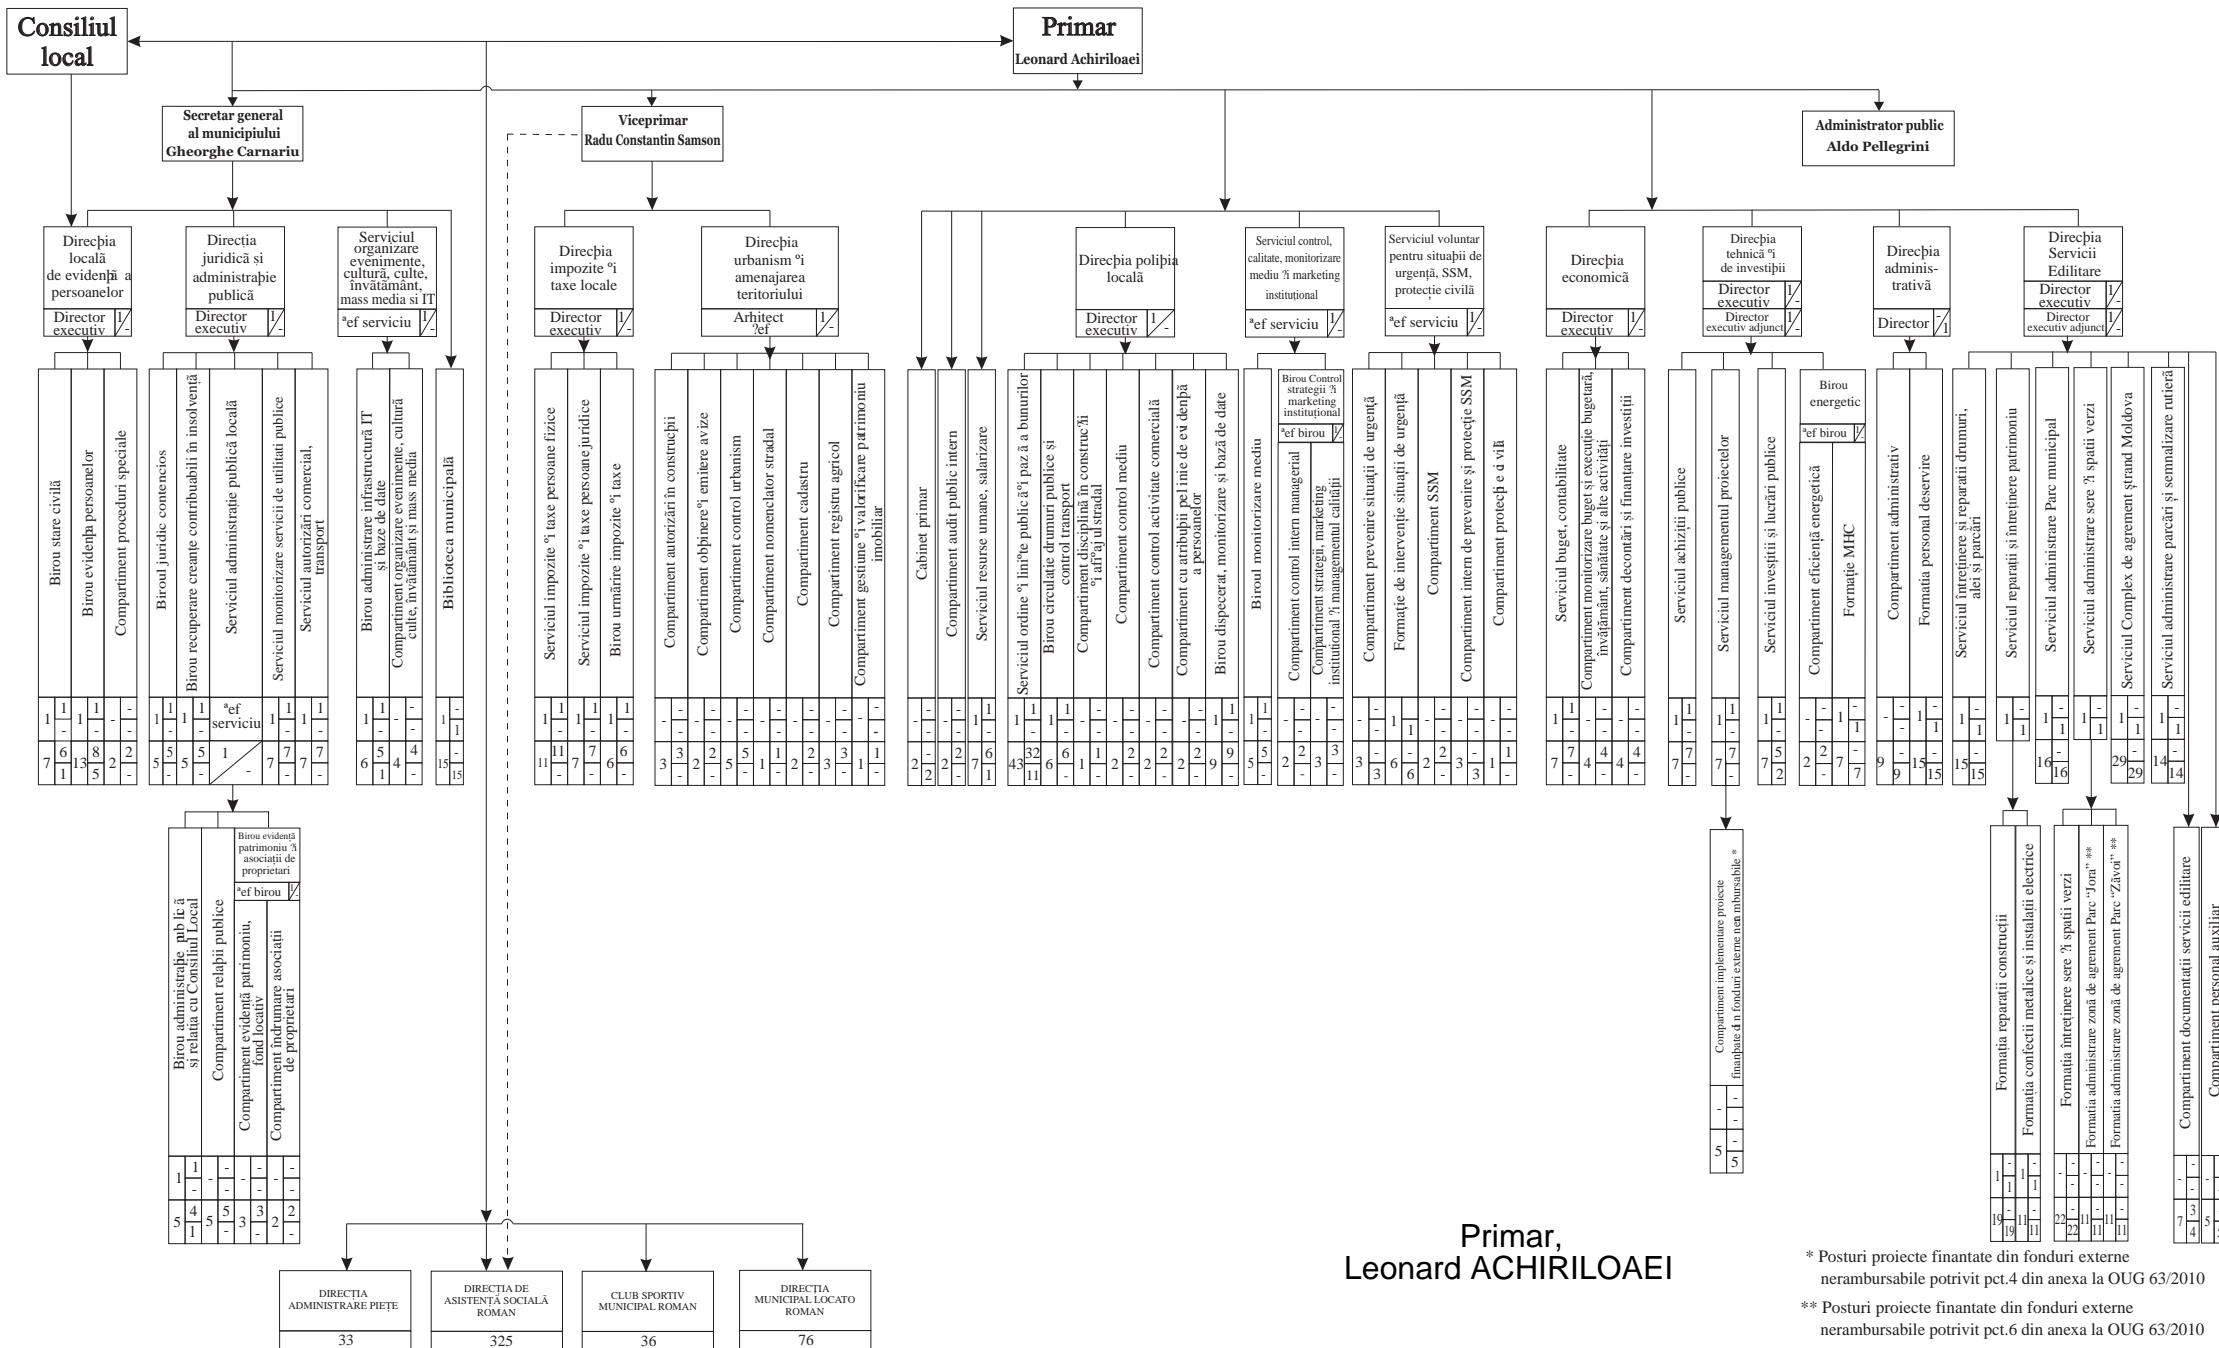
Consiliul local

Primar
Leonard Achiriloaei

Secretar general al municipiului
Gheorghe Carnariu

Viceprimar
Radu Constantin Samson

Administrator public
Aldo Pellegrini

Direcþia locală de evidenþă a persoanelor
Director executiv 1/-

Direcþia juridică și administraþie publică
Director executiv 1/-

Serviciul organizare evenimente, cultură, culte, învățământ, mass media si IT
ªef serviciu 1/-

Direcþia impozite ºi taxe locale
Director executiv 1/-

Direcþia urbanism ºi amenajarea teritoriului
Arhitect ?ef 1/-

Direcþia poliþia locală
Director executiv 1/-

Serviciul control, calitate, monitorizare mediu ?i marketing instituțional
ªef serviciu 1/-

Serviciul voluntar pentru situaþii de urgenţă, SSM, protecție civilă
ªef serviciu 1/-

Direcþia economică
Director executiv 1/-

Direcþia tehnică ºi de investiþii
Director executiv 1/-
Director executiv adjunct 1/-

Direcþia adminis-trativă
Director -/1

Direcþia Servicii Edilitare
Director executiv 1/-
Director executiv adjunct 1/-

Birou stare civilă
Birou evidenþa persoanelor
Compartiment proceduri speciale
Biroul juridic contencios
Birou recuperare creanțe contribuabili în insolvență
Serviciul administrație publică locală
Serviciul monitorizare servicii de utilități publice
Serviciul autorizări comercial, transport
Birou administrare infrastructură IT și baze de date
Compartiment organizare evenimente, cultură, culte, învățământ și mass media
Biblioteca municipală
Serviciul impozite ºi taxe persoane fizice
Serviciul impozite ºi taxe persoane juridice
Birou urmărire impozite ºi taxe
Compartiment autorizări în construcþii
Compartiment obþinere ºi emitere avize
Compartiment control urbanism
Compartiment nomenclator stradal
Compartiment cadastru
Compartiment registru agricol
Compartiment gestiune ºi valorificare patrimonu imobiliar
Cabinet primar
Compartiment audit public intern
Serviciul resurse umane, salarizare
Serviciul ordine ºi liniºte publică ºi paz ă a bunurilor
Birou circulaþie drumuri publice și control transport
Compartiment disciplină în construc?ii ºi afi?aj ul stradal
Compartiment control mediu
Compartiment control activitate comercială
Compartiment cu atribuþii pe linie de evi denþă a persoanelor
Birou dispecerat, monitorizare și bază de date
Biroul monitorizare mediu
Birou Control strategii ?i marketing instituțional
ªef birou 1/
Compartiment control intern managerial
Compartiment strategii, marketing instituțional ?i managementul calității
Compartiment prevenire situații de urgență
Formație de intervenție situații de urgență
Compartiment SSM
Compartiment intern de prevenire și protecție SSM
Compartiment protecþi e ci vilă
Serviciul buget, contabilitate
Compartiment monitorizare buget și execuție bugetară, învățământ, sănătate și alte activități
Compartiment decontări și finanțare investiții
Serviciul achiziții publice
Serviciul managementul proiectelor
Serviciul investiții și lucrări publice
Birou energetic
ªef birou 1/
Compartiment eficiență energetică
Formație MHC
Compartiment administrativ
Formația personal deservire
Serviciul întreținere și reparații drumuri, alei și parcări
Serviciul reparații și întreținere patrimoniu
Serviciul administrare Parc municipal
Serviciul administrare sere ?i spații verzi
Serviciul Complex de agrement ștrand Moldova
Serviciul administrare parcări și semnalizare rutieră

Birou administraþie publ ică și relația cu Consiliul Local
Compartiment relaþii publice
Birou evidență patrimoniu ?i asociații de proprietari
ªef birou 1/
Compartiment evidență patrimoniu, fond locativ
Compartiment îndrumare asociații de proprietari

Compartiment implementare proiecte finanțate din fonduri externe nerambursabile *

Formația reparații construcții
Formația confecții metalice și instalații electrice
Formația întreținere sere ?i spații verzi
Formația administrare zonă de agrement Parc "Jorj" **
Formația administrare zonă de agrement Parc "Zăvoi" **
Compartiment documentații servicii edilitare
Compartiment personal auxiliar

DIRECȚIA ADMINISTRARE PIEȚE
33
DIRECȚIA DE ASISTENȚĂ SOCIALĂ ROMAN
325
CLUB SPORTIV MUNICIPAL ROMAN
36
DIRECȚIA MUNICIPAL LOCATO ROMAN
76

Primar,
Leonard ACHIRILOAEI

* Posturi proiecte finantate din fonduri externe nerambursabile potrivit pct.4 din anexa la OUG 63/2010
** Posturi proiecte finantate din fonduri externe nerambursabile potrivit pct.6 din anexa la OUG 63/2010